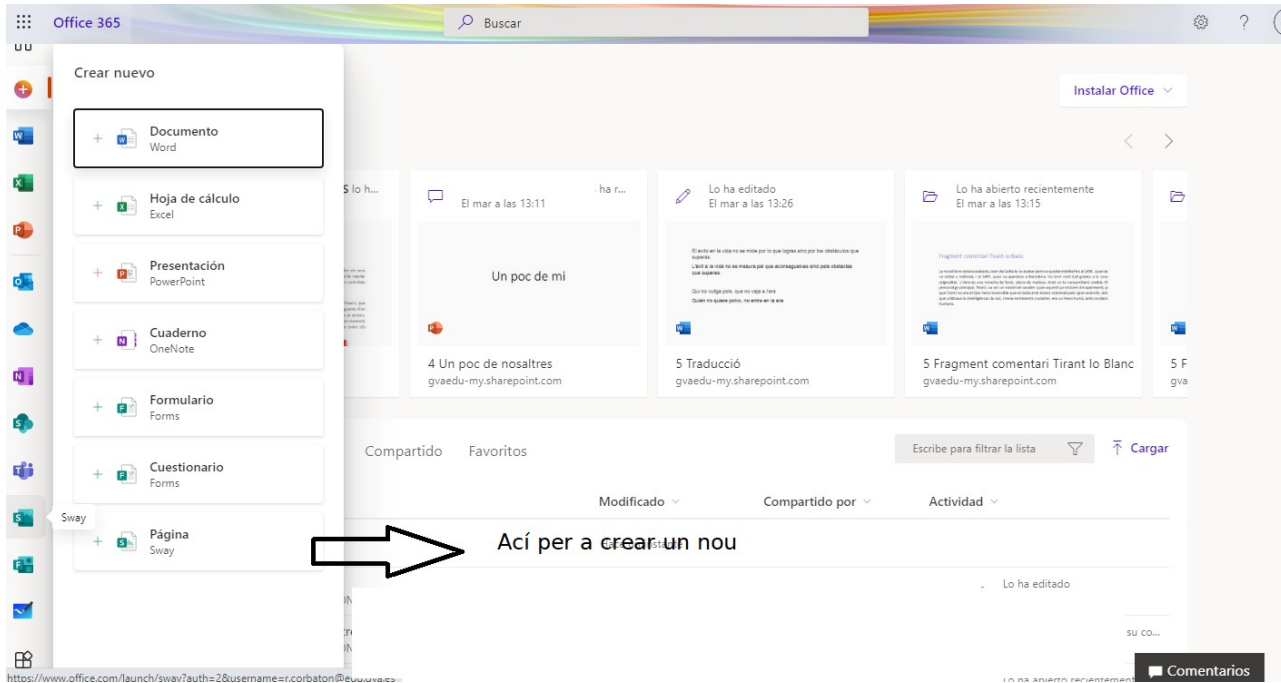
Office 365

Buscar

Crear nuevo

Documento
Word

Hoja de cálculo
Excel

Presentación
PowerPoint

Cuaderno
OneNote

Formulario
Forms

Cuestionario
Forms

Página
Sway

Sway

Instalar Office

S lo h...

ha r...
El mar a las 13:11

Un poc de mi

4 Un poc de nosaltres
gvaedu-my.sharepoint.com

Lo ha editado
El mar a las 13:26

5 Traducció
gvaedu-my.sharepoint.com

Lo ha abierto recientemente
El mar a las 13:15

Fragment comentari Tirant lo Blanc

5 Fragment comentari Tirant lo Blanc
gvaedu-my.sharepoint.com

5 F
gva

Compartido   Favoritos

Escribe para filtrar la lista

Cargar

Modificado

Compartido por

Actividad

Ací per a crear un nou

Lo ha editado

su co...

Lo ha abierto recientemente

Comentarios

https://www.office.com/launch/sway?auth=2&username=r.corbaton@edu.gva.es